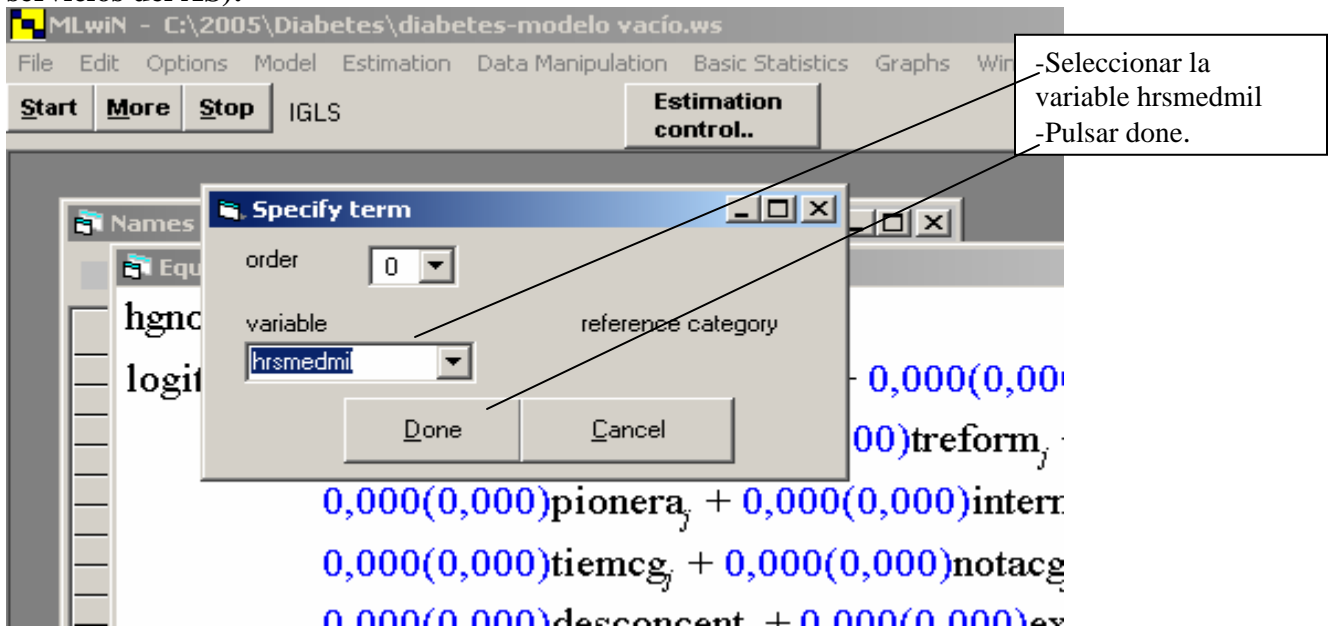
servicios del ICS).

MLwiN - C:\2005\Diabetes\diabetes-modelo vacío.ws

File Edit Options Model Estimation Data Manipulation Basic Statistics Graphs Win

Start More Stop IGLS

Estimation control..

-Seleccionar la variable hrsmedmil
-Pulsar done.

Names

Equ

Specify term

order 0

variable

reference category

hrsmedmil

Done Cancel

hgnc

logit

$0,000(0,00$

$00)$treform$_j$

$0,000(0,000)$pionera$_j$ + $0,000(0,000)$interr

$0,000(0,000)$tiemcg$_j$ + $0,000(0,000)$notacg

$0,000(0,000)$desconcent + $0,000(0,000)$ex